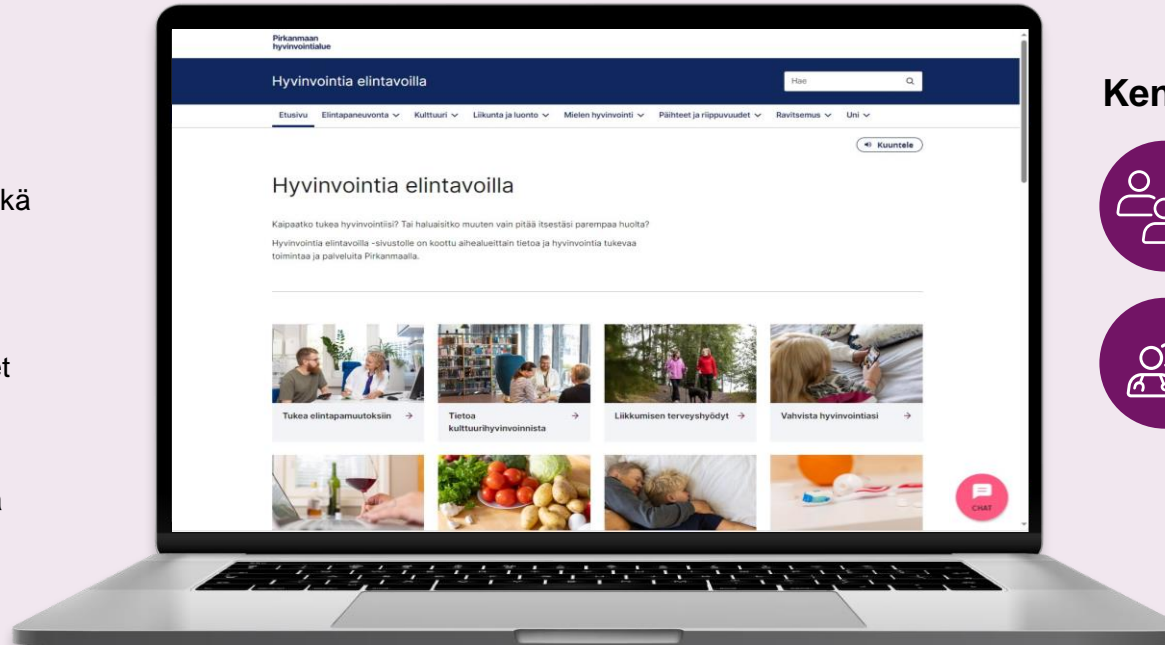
kä

t

Ken

Pirkanmaan hyvinvointialue

Hyvinvointia elintavoilla

Hae

Etusivu Elintapaneuvonta Kulttuuri Liikunta ja luonto Mielen hyvinvointi Päihteet ja riippuvuudet Ravitsemus Uni

Kuuntele

Hyvinvointia elintavoilla

Kaipaatko tukea hyvinvointiisi? Tai haluaisitko muuten vain pitää itsestäsi parempaa huolta?

Hyvinvointia elintavoilla -sivustolle on koottu aihealueittain tietoa ja hyvinvointia tukevaa toimintaa ja palveluita Pirkanmaalla.

Tukea elintapamuutoksiin →

Tietoa kulttuurihyvinvoinnista →

Liikkumisen terveyshyödyt →

Vahvista hyvinvointiasi →

CHAT